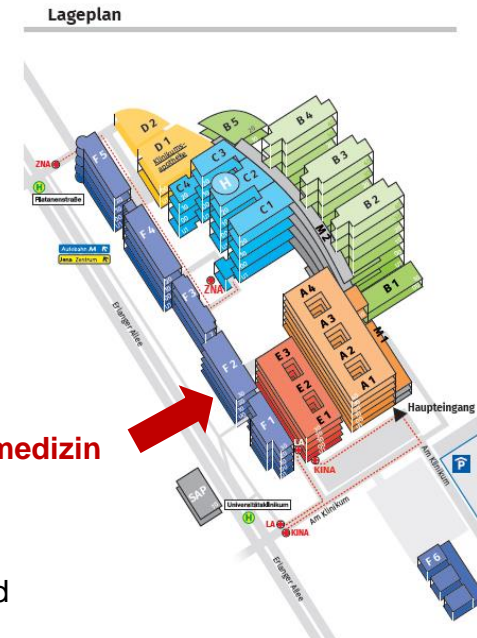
Lageplan

D 2
D 1
Klinikumsapotheke
B 5
B 4
B 3
B 2
B 1
C 3
C 4
C 2
C 1
H
M 2
ZNA
F 5
H
Platanenstraße
Autobahn A4
Jena Zentrum
F 4
F 3
ZNA
A 4
A 3
A 2
A 1
M 1
E 3
E 2
E 1
F 2
F 1
LA
KINA
Haupteingang
Am Klinikum
P
Erlanger Allee
medizin
SAP
Universitätsklinikum
H
LA
KINA
Am Klinikum
Erlanger Allee
F 6
d